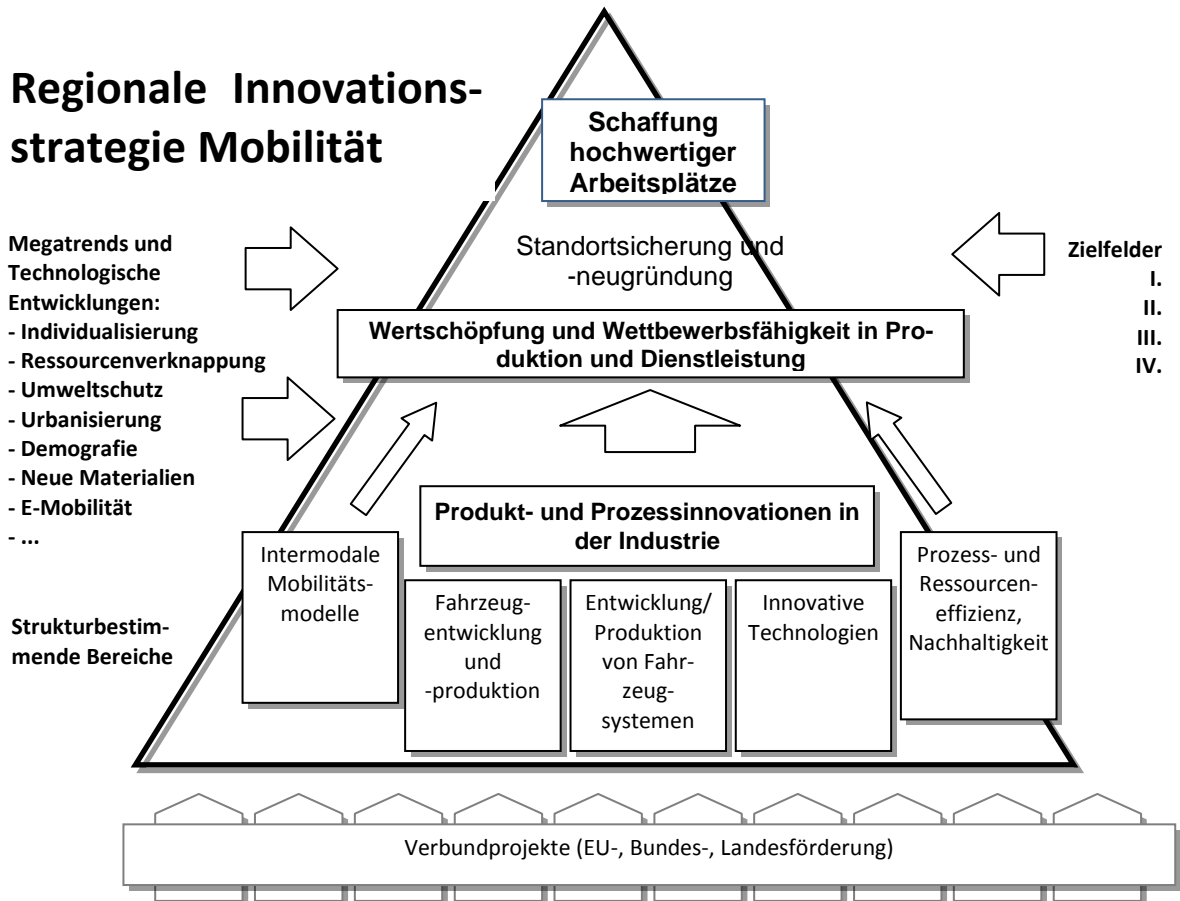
Regionale Innovationsstrategie Mobilität

Schaffung hochwertiger Arbeitsplätze

Megatrends und Technologische Entwicklungen:
- Individualisierung
- Ressourcenverknappung
- Umweltschutz
- Urbanisierung
- Demografie
- Neue Materialien
- E-Mobilität
- ...

Standortsicherung und -neugründung

Zielfelder
I.
II.
III.
IV.

Wertschöpfung und Wettbewerbsfähigkeit in Produktion und Dienstleistung

Produkt- und Prozessinnovationen in der Industrie

Strukturbestimmende Bereiche

Intermodale Mobilitätsmodelle

Fahrzeugentwicklung und -produktion

Entwicklung/ Produktion von Fahrzeugsystemen

Innovative Technologien

Prozess- und Ressourceneffizienz, Nachhaltigkeit

Verbundprojekte (EU-, Bundes-, Landesförderung)